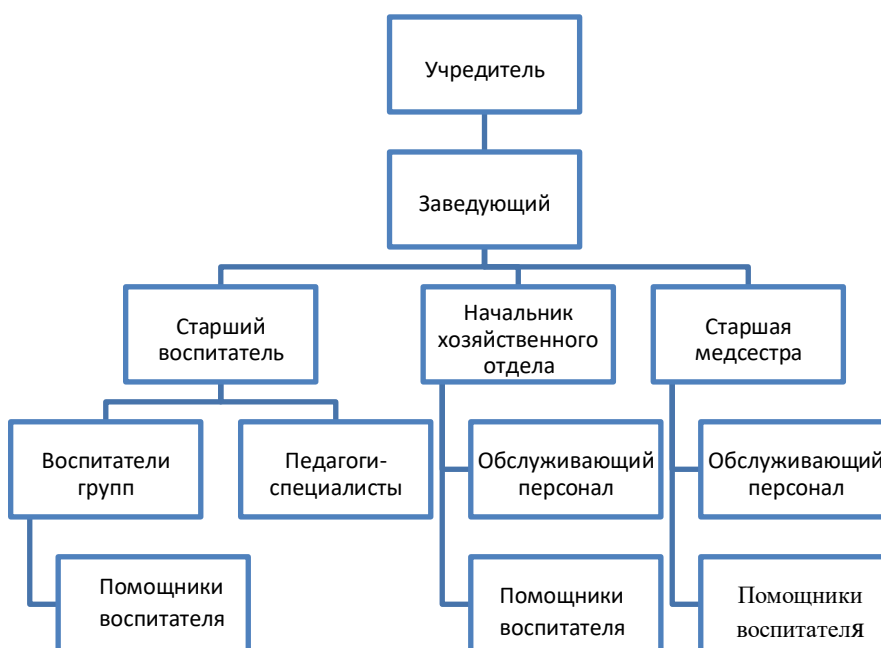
Учредитель

Заведующий

Старший воспитатель

Начальник хозяйственного отдела

Старшая медсестра

Воспитатели групп

Педагоги-специалисты

Обслуживающий персонал

Обслуживающий персонал

Помощники воспитателя

Помощники воспитателя

Помощники воспитателя